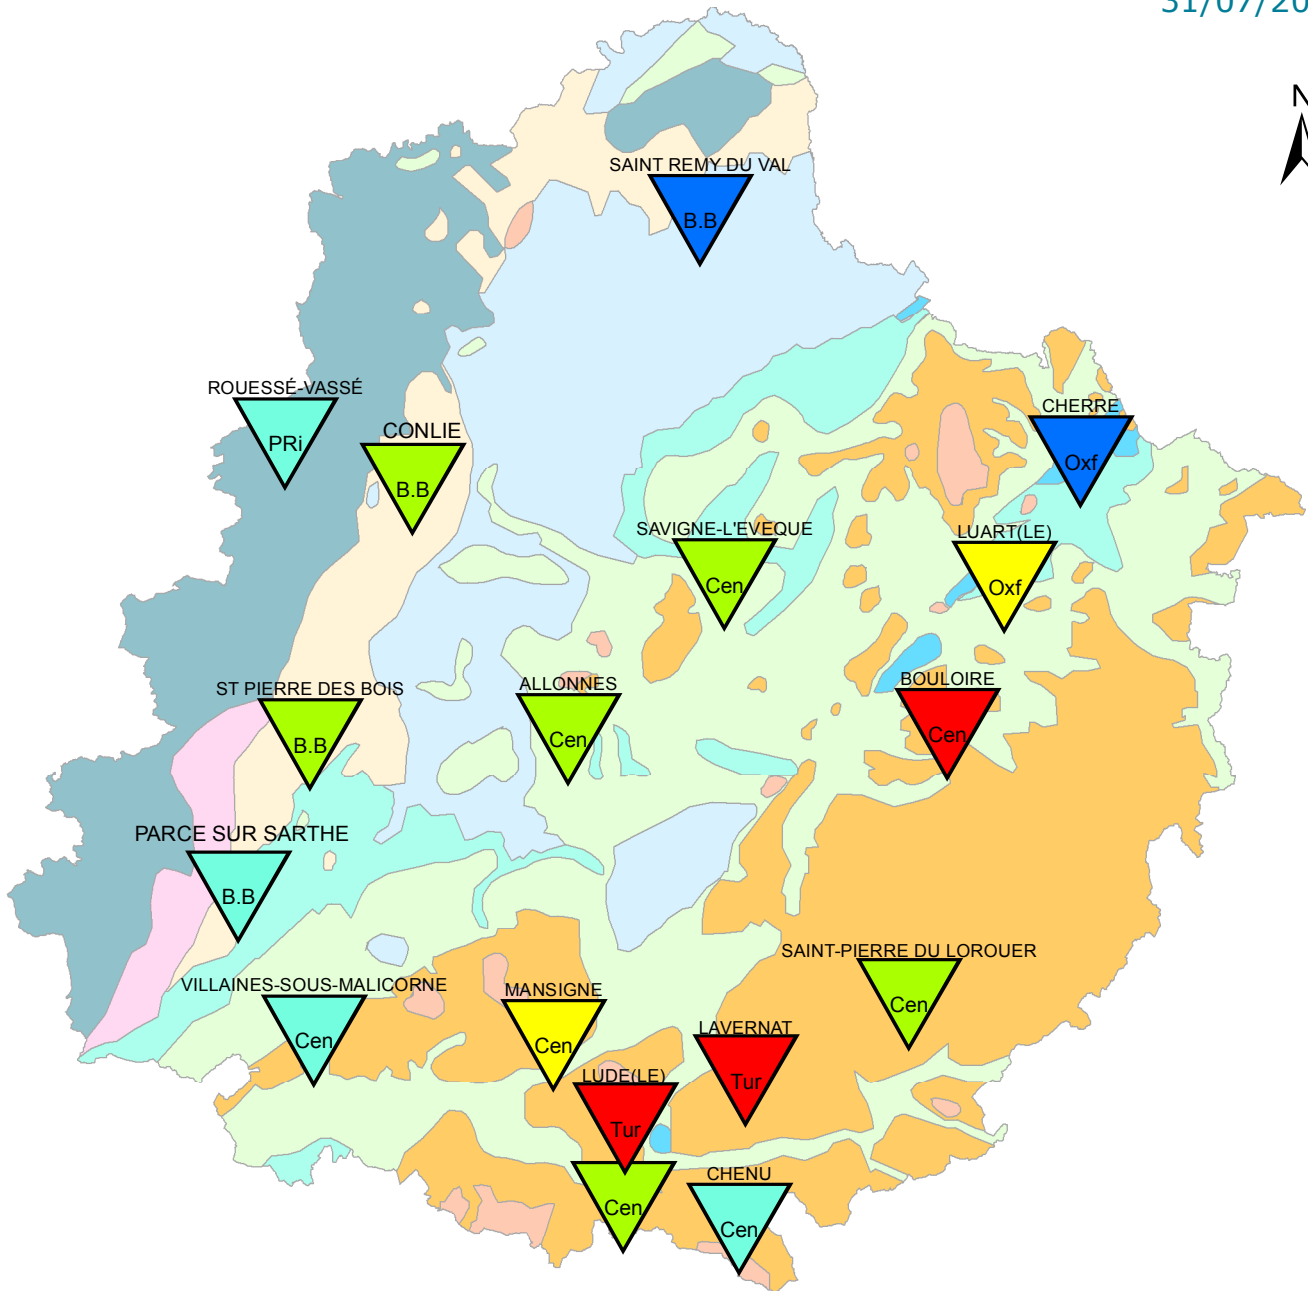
31/07/20

N

SAINT REMY DU VAL
B.B

ROUESSÉ-VASSÉ
PRi

CONLIE
B.B

CHERRE
Oxf

SAVIGNE-L'EVEQUE
Cen

LUART(LE)
Oxf

ALLONNES
Cen

ST PIERRE DES BOIS
B.B

BOULOIRE
Cen

PARCE SUR SARTHE
B.B

SAINT-PIERRE DU LOROUER
Cen

VILLAINES-SOUS-MALICORNE
Cen

MANSIGNE
Cen

LAVERNAT
Tur

LUDE(LE)
Tur

Cen

CHENU
Cen